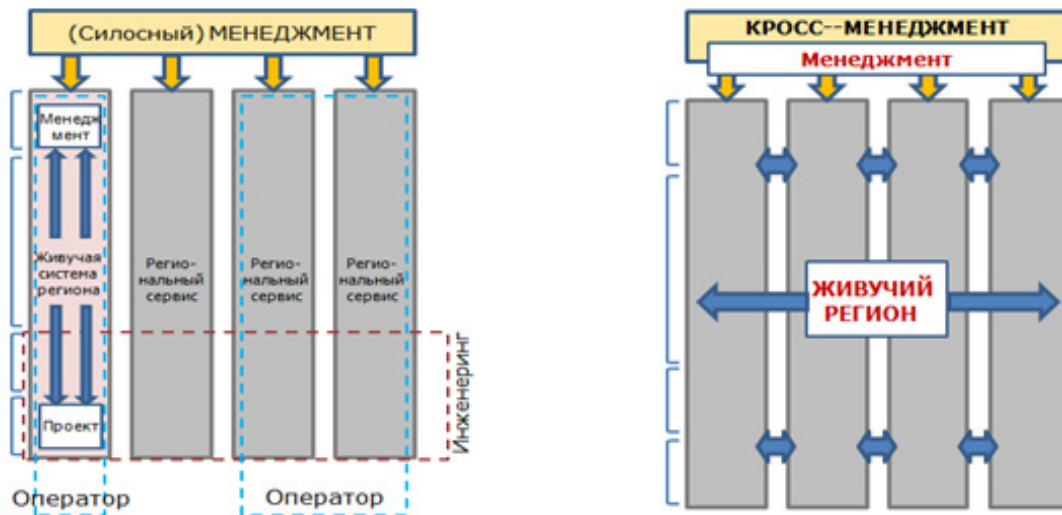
(Силосный) МЕНЕДЖМЕНТ

Менеджмент

Живучая система региона

Проект

Региональный сервис

Региональный сервис

Региональный сервис

Инженеринг

Оператор

Оператор

КРОСС--МЕНЕДЖМЕНТ

Менеджмент

ЖИВУЧИЙ РЕГИОН